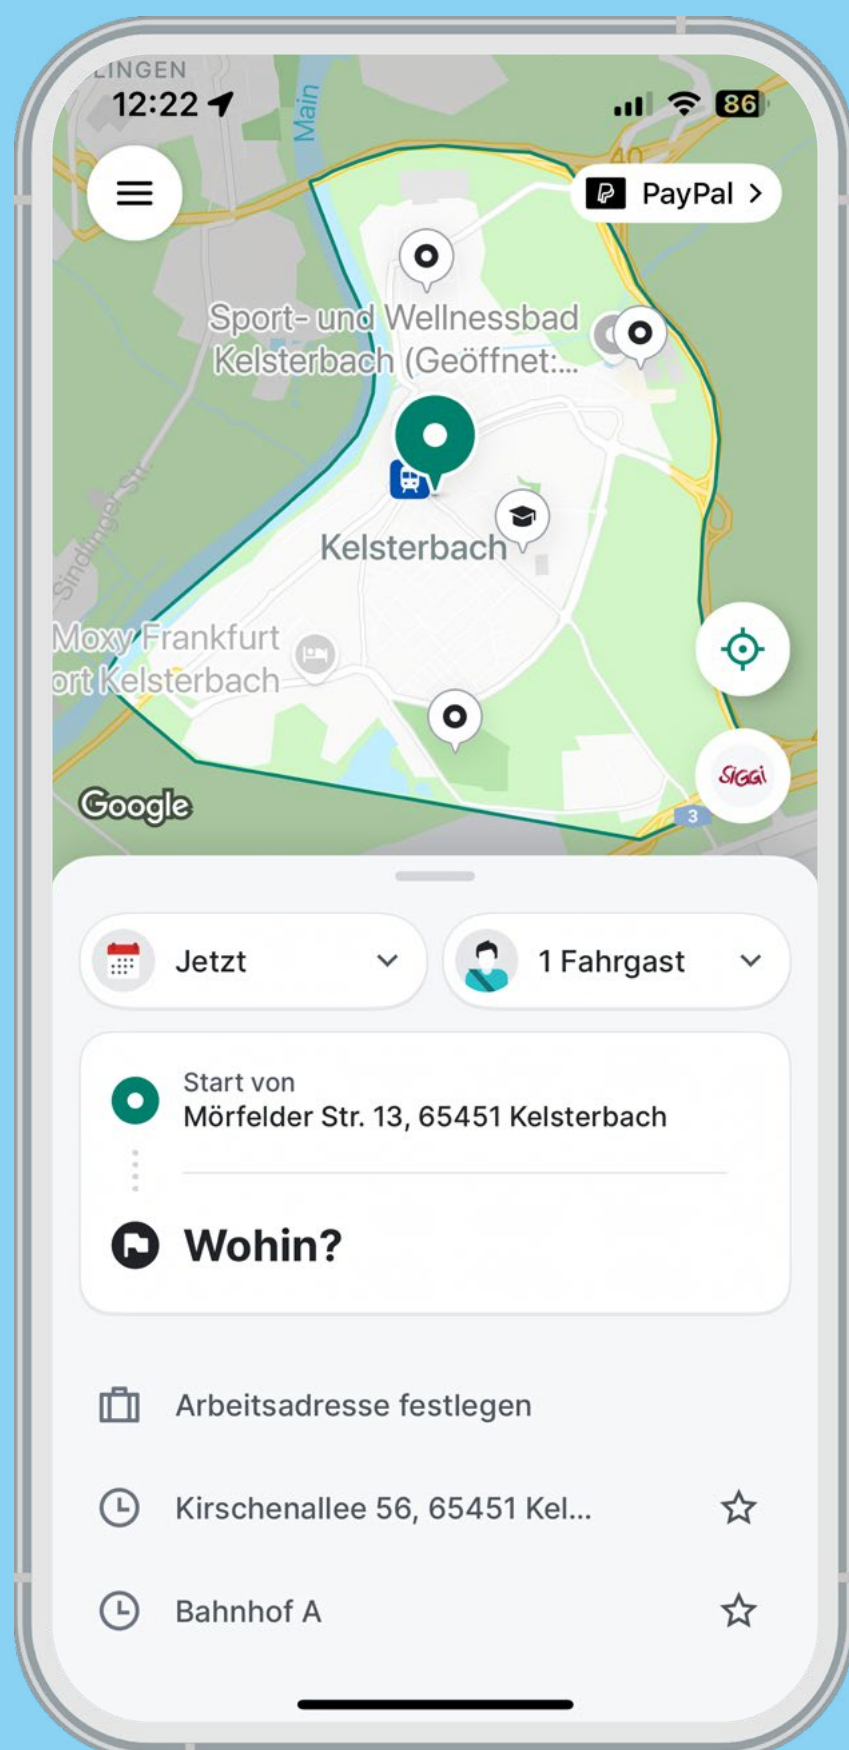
LINGEN
12:22
86
Main
40
PayPal >
Sport- und Wellnessbad Kelsterbach (Geöffnet:...
Sindlinger Str.
Kelsterbach
Moxy Frankfurt
ort Kelsterbach
SIGGi
Google
3

Jetzt
1 Fahrgast

Start von
Mörfelder Str. 13, 65451 Kelsterbach

Wohin?

Arbeitsadresse festlegen

Kirschenallee 56, 65451 Kel...

Bahnhof A